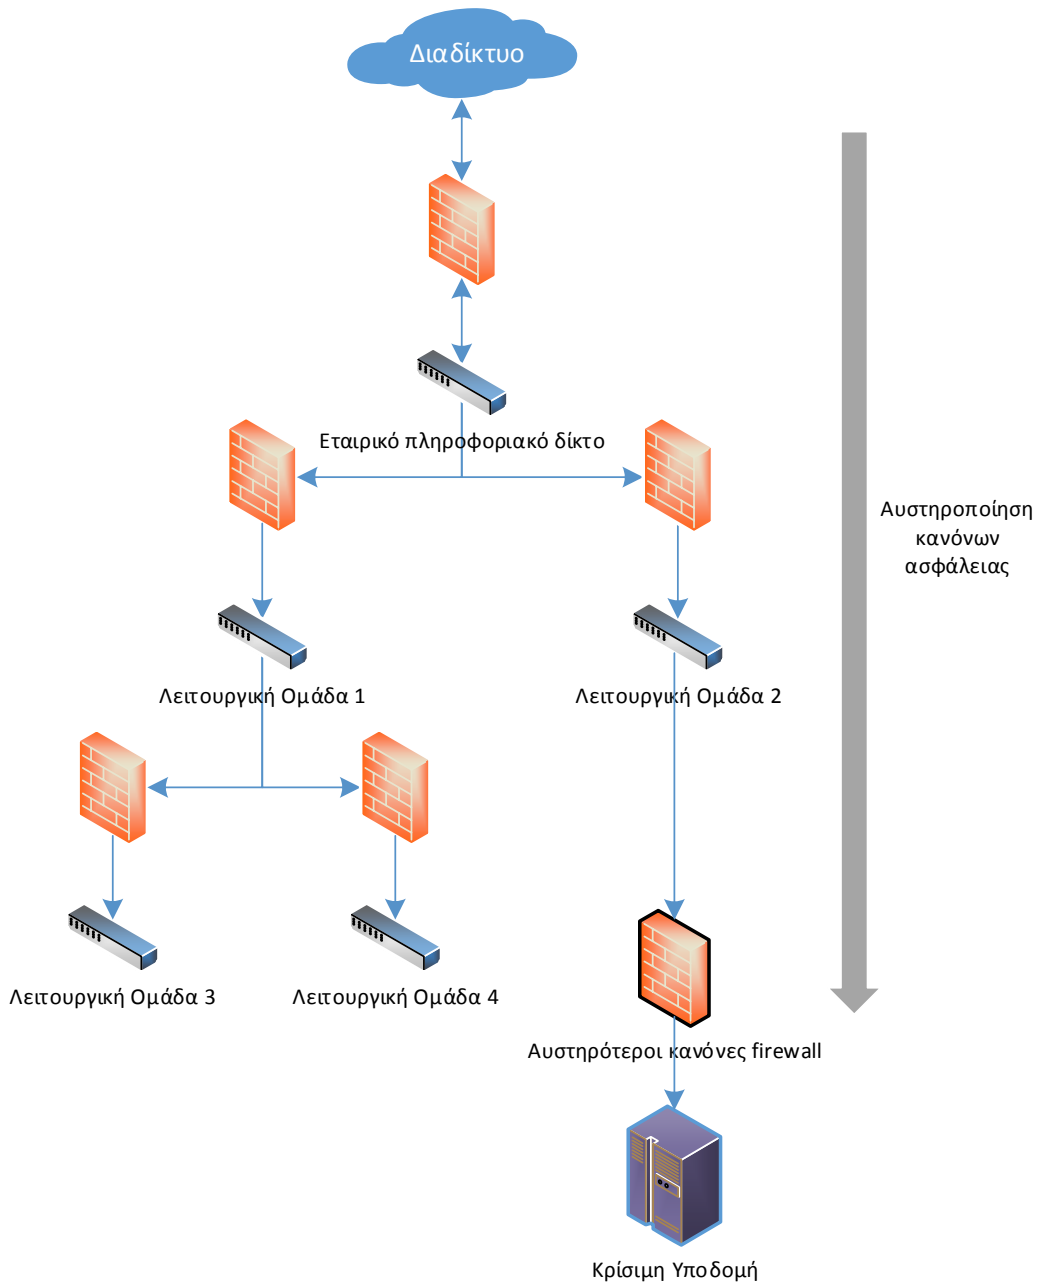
Διαδίκτυο

Εταιρικό πληροφοριακό δίκτυο

Αυστηροποίηση κανόνων ασφάλειας

Λειτουργική Ομάδα 1

Λειτουργική Ομάδα 2

Λειτουργική Ομάδα 3

Λειτουργική Ομάδα 4

Αυστηρότεροι κανόνες firewall

Κρίσιμη Υποδομή